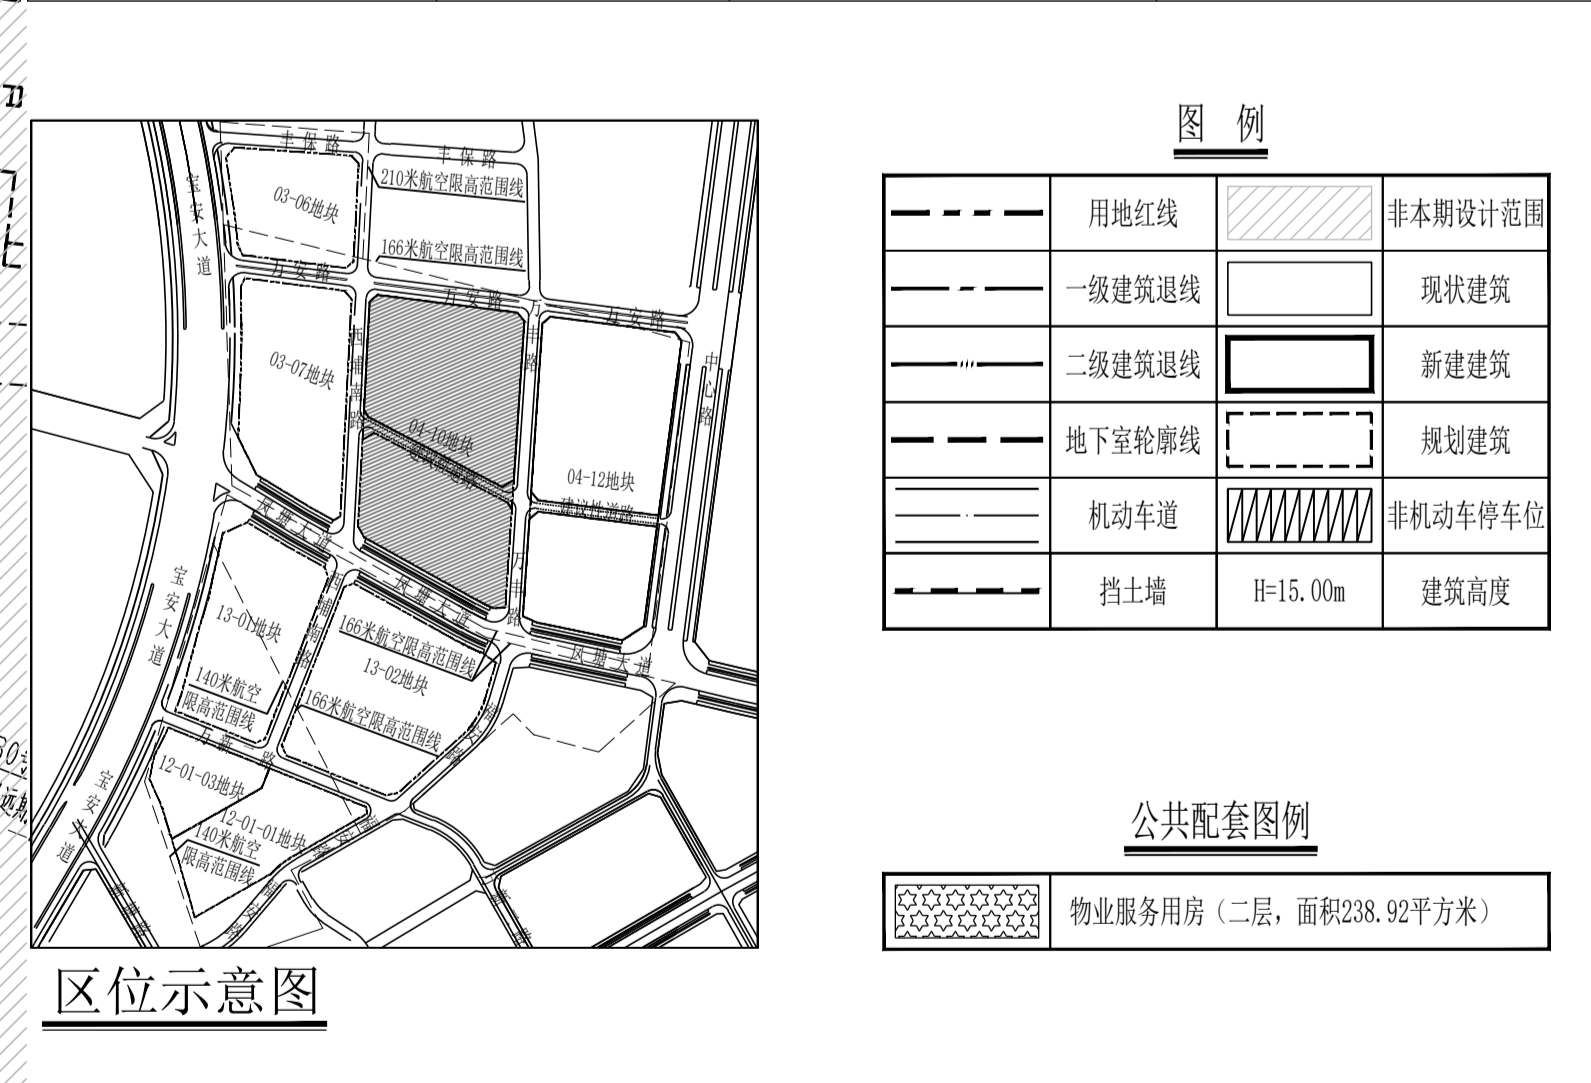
丰保路
丰保路
210米航空限高范围线
03-06地块
166米航空限高范围线
宝安大道
万安路
万安路
万安路
03-07地块
西浦南路
万丰路
中心路
04-10地块
04-12地块
建设机遇路
凤塘大道
凤塘大道
凤塘大道
宝安大道
13-01地块
西浦南路
万丰路
166米航空限高范围线
13-02地块
140米航空限高范围线
166米航空限高范围线
万新一路
12-01-03地块
宝安大道
12-01-01地块
140米航空限高范围线

区位示意图

图 例

| | 用地红线 | | 非本期设计范围 |
|---|---|---|---|
| | 一级建筑退线 | | 现状建筑 |
| | 二级建筑退线 | | 新建建筑 |
| | 地下室轮廓线 | | 规划建筑 |
| | 机动车道 | | 非机动车停车位 |
| | 挡土墙 | H=15.00m | 建筑高度 |

公共配套图例

| | 物业服务用房（二层，面积238.92平方米） |
|---|---|